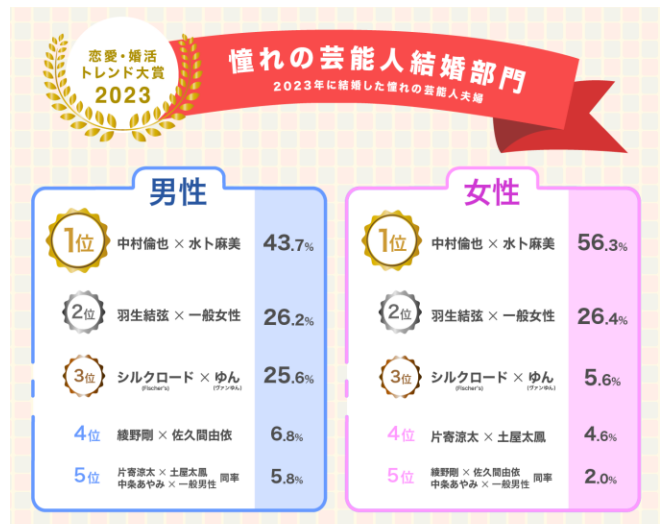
恋愛・婚活
トレンド大賞
2023

憧れの芸能人結婚部門
2023年に結婚した憧れの芸能人夫婦

男性

| 順位 | 夫婦 | 割合 |
|---|---|---|
| 1位 | 中村倫也 × 水卜麻美 | 43.7% |
| 2位 | 羽生結弦 × 一般女性 | 26.2% |
| 3位 | シルクロード (Fischer's) × ゆん (ヴァンゆん) | 25.6% |
| 4位 | 綾野剛 × 佐久間由依 | 6.8% |
| 5位 | 片寄涼太 × 土屋太鳳 / 中条あやみ × 一般男性 同率 | 5.8% |

女性

| 順位 | 夫婦 | 割合 |
|---|---|---|
| 1位 | 中村倫也 × 水卜麻美 | 56.3% |
| 2位 | 羽生結弦 × 一般女性 | 26.4% |
| 3位 | シルクロード (Fischer's) × ゆん (ヴァンゆん) | 5.6% |
| 4位 | 片寄涼太 × 土屋太鳳 | 4.6% |
| 5位 | 綾野剛 × 佐久間由依 / 中条あやみ × 一般男性 同率 | 2.0% |